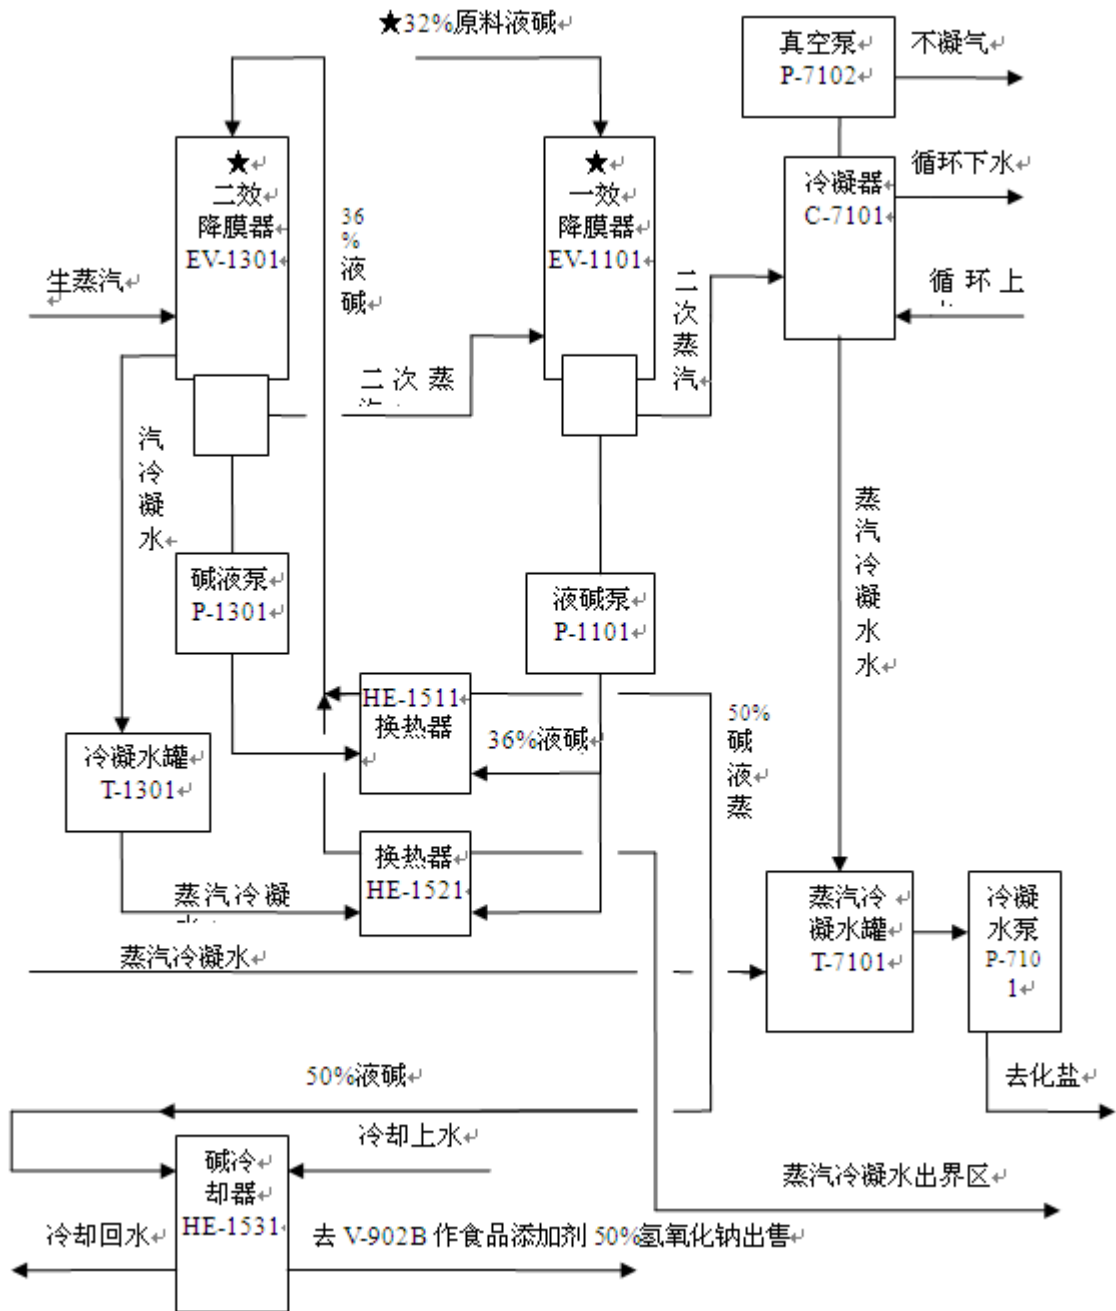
★32%原料液碱

真空泵
P-7102

不凝气

★
二效
降膜器
EV-1301

36
%
液
碱

★
一效
降膜器
EV-1101

冷凝器
C-7101

循环下水

生蒸汽

二
次
蒸
汽

循 环 上

二 次 蒸

汽
冷
凝
水

蒸
汽
冷
凝
水
水

碱液泵
P-1301

液碱泵
P-1101

HE-1511
换热器

50%
碱
液
蒸

36%液碱

冷凝水罐
T-1301

换热器
HE-1521

蒸汽冷凝

蒸汽冷
凝水罐
T-7101

冷凝
水泵
P-710
1

蒸汽冷凝水

50%液碱

去化盐

冷却上水

碱冷
却器
HE-1531

蒸汽冷凝水出界区

冷却回水

去 V-902B 作食品添加剂 50%氢氧化钠出售